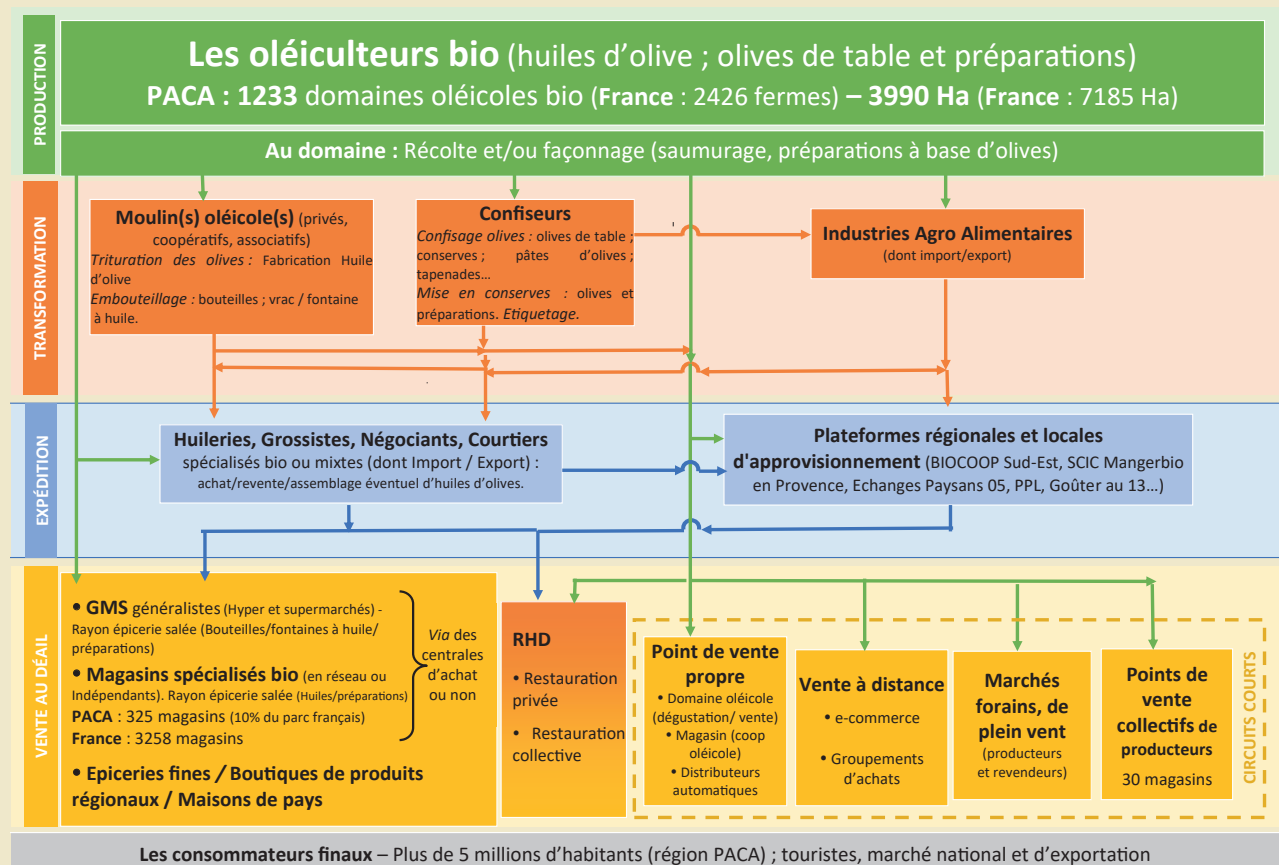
PRODUCTION

Les oléiculteurs bio (huiles d'olive ; olives de table et préparations)
PACA : 1233 domaines oléicoles bio (France : 2426 fermes) – 3990 Ha (France : 7185 Ha)

Au domaine : Récolte et/ou façonnage (saumurage, préparations à base d'olives)

TRANSFORMATION

Moulin(s) oléicole(s) (privés, coopératifs, associatifs)
Trituration des olives : Fabrication Huile d'olive
Embouteillage : bouteilles ; vrac / fontaine à huile.

Confiseurs
Confisage olives : olives de table ; conserves ; pâtes d'olives ; tapenades…
Mise en conserves : olives et préparations. Etiquetage.

Industries Agro Alimentaires
(dont import/export)

EXPÉDITION

Huileries, Grossistes, Négociants, Courtiers
spécialisés bio ou mixtes (dont Import / Export) : achat/revente/assemblage éventuel d'huiles d'olives.

Plateformes régionales et locales d'approvisionnement (BIOCOOP Sud-Est, SCIC Mangerbio en Provence, Echanges Paysans 05, PPL, Goûter au 13…)

VENTE AU DÉTAIL

• GMS généralistes (Hyper et supermarchés) - Rayon épicerie salée (Bouteilles/fontaines à huile/ préparations)
• Magasins spécialisés bio (en réseau ou Indépendants). Rayon épicerie salée (Huiles/préparations)
PACA : 325 magasins (10% du parc français)
France : 3258 magasins

Via des centrales d'achat ou non

• Epiceries fines / Boutiques de produits régionaux / Maisons de pays

RHD
• Restauration privée
• Restauration collective

Point de vente propre
• Domaine oléicole (dégustation/ vente)
• Magasin (coop oléicole)
• Distributeurs automatiques

Vente à distance
• e-commerce
• Groupements d'achats

Marchés forains, de plein vent
(producteurs et revendeurs)

Points de vente collectifs de producteurs
30 magasins

CIRCUITS COURTS

Les consommateurs finaux – Plus de 5 millions d'habitants (région PACA) ; touristes, marché national et d'exportation